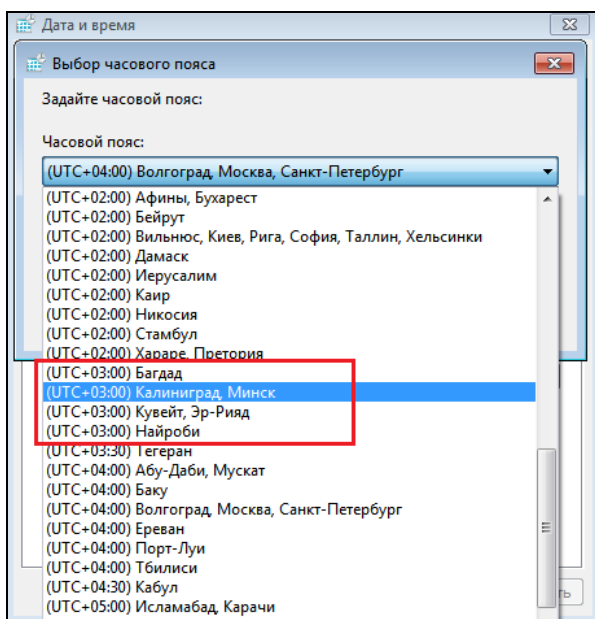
Дата и время

Выбор часового пояса

Задайте часовой пояс:

Часовой пояс:

(UTC+04:00) Волгоград, Москва, Санкт-Петербург

(UTC+02:00) Афины, Бухарест
(UTC+02:00) Бейрут
(UTC+02:00) Вильнюс, Киев, Рига, София, Таллин, Хельсинки
(UTC+02:00) Дамаск
(UTC+02:00) Иерусалим
(UTC+02:00) Каир
(UTC+02:00) Никосия
(UTC+02:00) Стамбул
(UTC+02:00) Хараре, Претория
(UTC+03:00) Багдад
(UTC+03:00) Калининград, Минск
(UTC+03:00) Кувейт, Эр-Рияд
(UTC+03:00) Найроби
(UTC+03:30) Тегеран
(UTC+04:00) Абу-Даби, Мускат
(UTC+04:00) Баку
(UTC+04:00) Волгоград, Москва, Санкт-Петербург
(UTC+04:00) Ереван
(UTC+04:00) Порт-Луи
(UTC+04:00) Тбилиси
(UTC+04:30) Кабул
(UTC+05:00) Исламабад, Карачи

ть